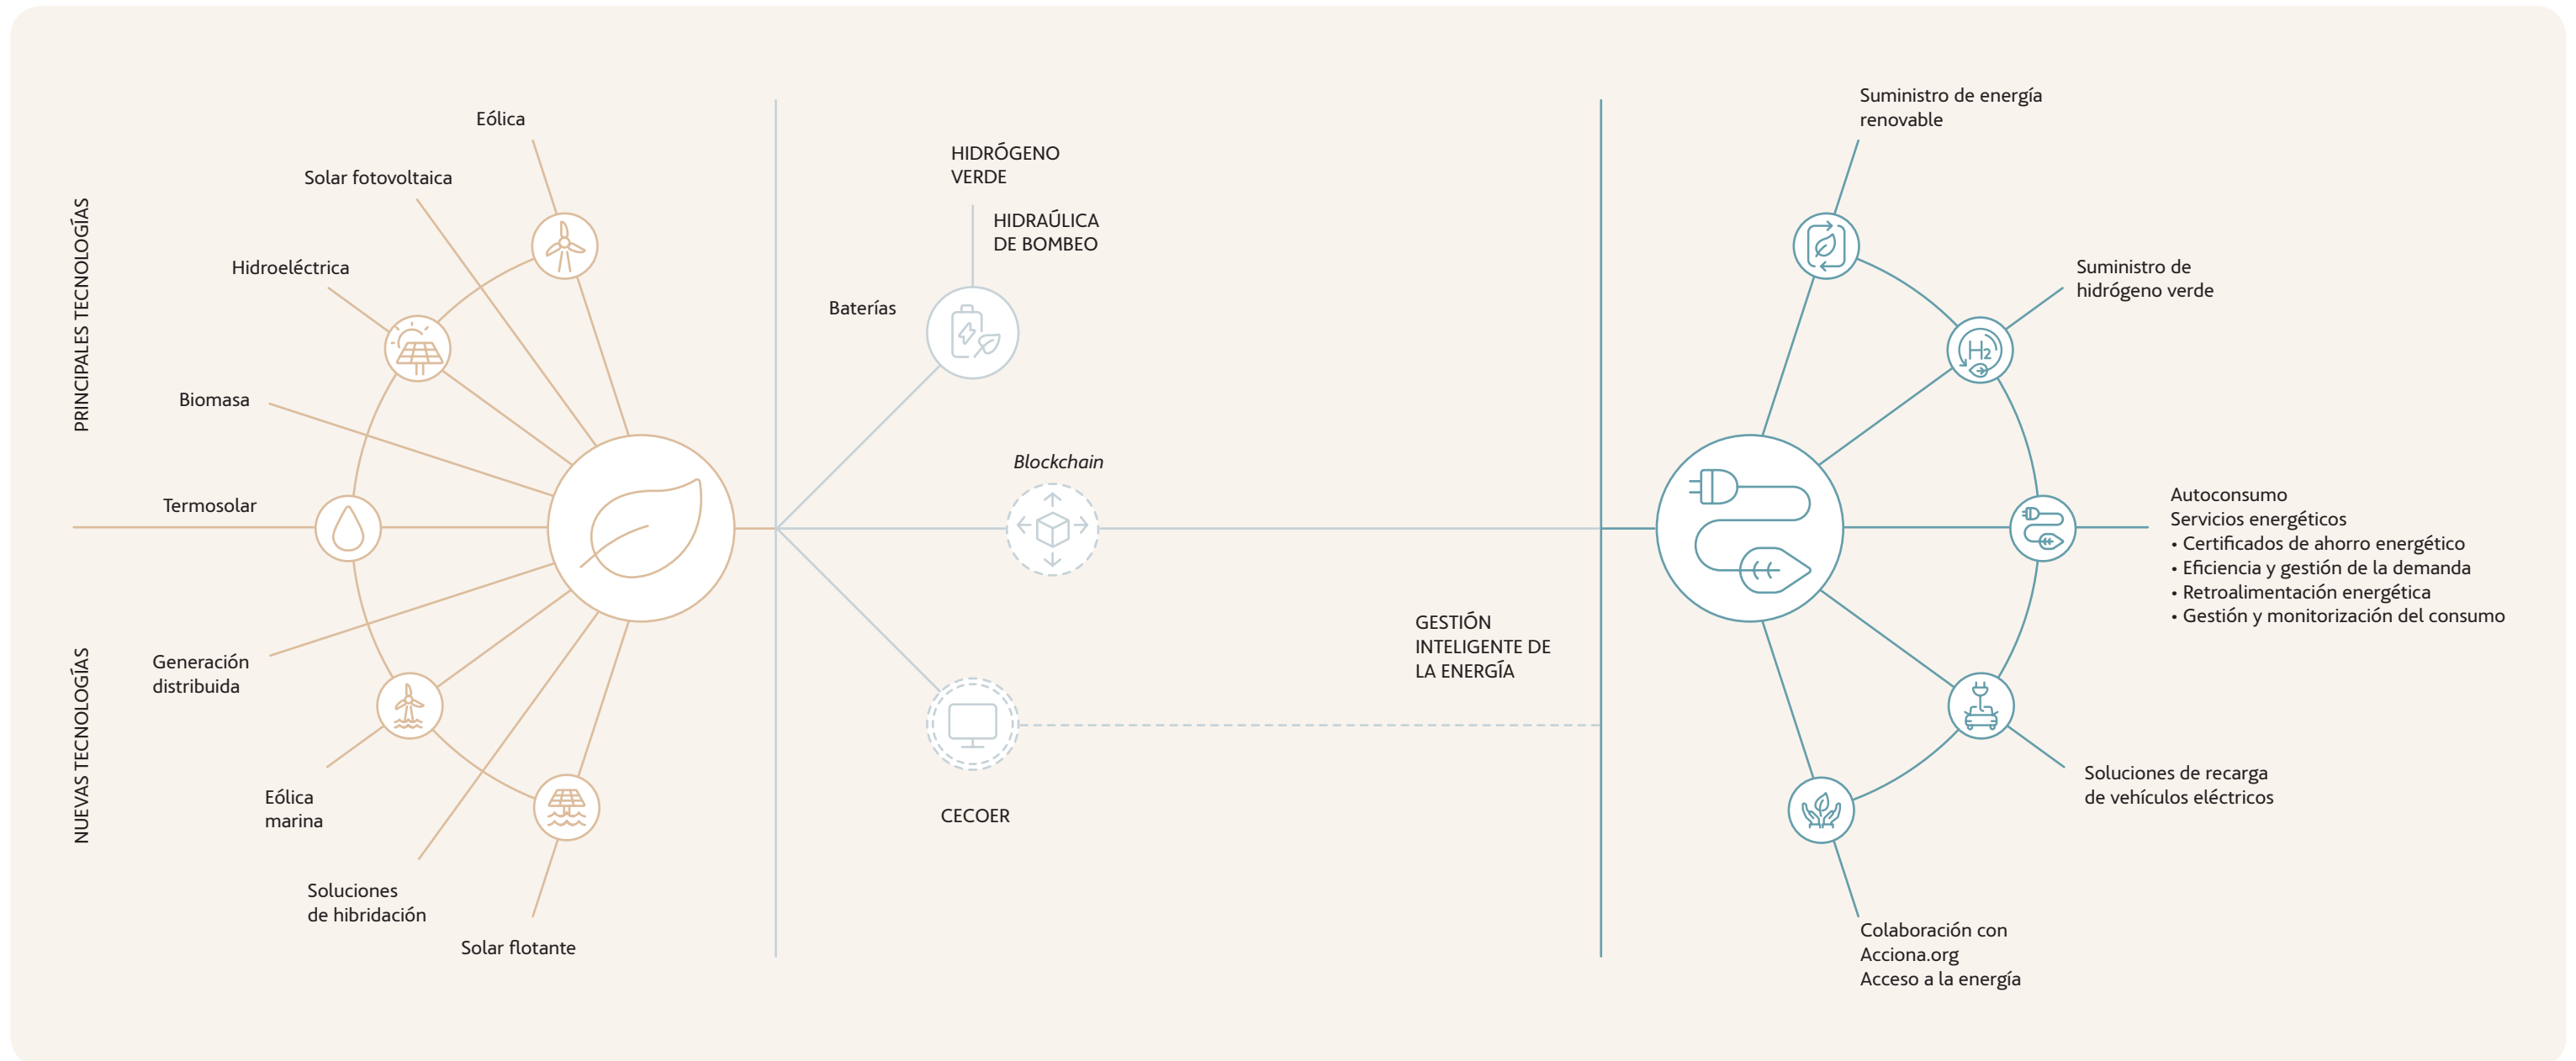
PRINCIPALES TECNOLOGÍAS

Eólica

Solar fotovoltaica

Hidroeléctrica

Biomasa

Termosolar

NUEVAS TECNOLOGÍAS

Generación distribuida

Eólica marina

Soluciones de hibridación

Solar flotante

HIDRÓGENO VERDE

HIDRAÚLICA DE BOMBEO

Baterías

*Blockchain*

CECOER

GESTIÓN INTELIGENTE DE LA ENERGÍA

Suministro de energía renovable

Suministro de hidrógeno verde

Autoconsumo
Servicios energéticos
• Certificados de ahorro energético
• Eficiencia y gestión de la demanda
• Retroalimentación energética
• Gestión y monitorización del consumo

Soluciones de recarga de vehículos eléctricos

Colaboración con Acciona.org
Acceso a la energía